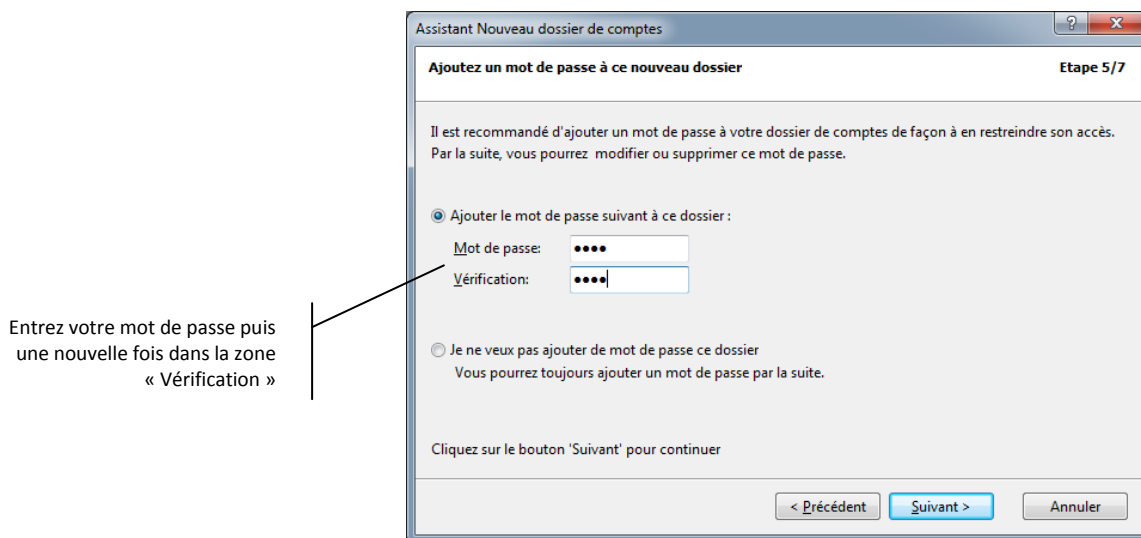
Assistant Nouveau dossier de comptes

?

x

Ajoutez un mot de passe à ce nouveau dossier

Etape 5/7

Il est recommandé d'ajouter un mot de passe à votre dossier de comptes de façon à en restreindre son accès. Par la suite, vous pourrez modifier ou supprimer ce mot de passe.

Ajouter le mot de passe suivant à ce dossier :

Mot de passe: ••••

Vérification: ••••

Entrez votre mot de passe puis une nouvelle fois dans la zone « Vérification »

Je ne veux pas ajouter de mot de passe ce dossier
Vous pourrez toujours ajouter un mot de passe par la suite.

Cliquez sur le bouton 'Suivant' pour continuer

< Précédent

Suivant >

Annuler